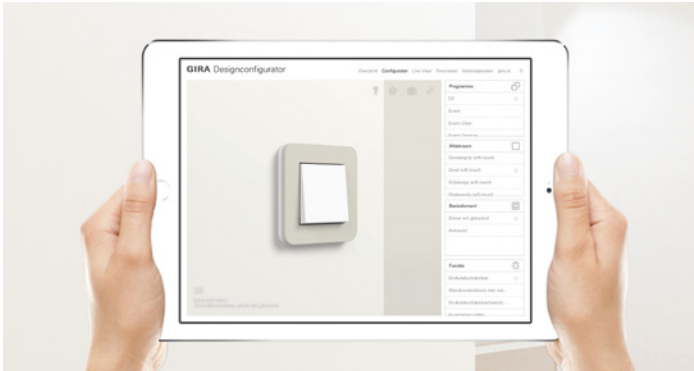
GIRA Designconfigurator

Overzicht Configurator Live View Favorieten Verkooppunten gira.nl

Programma

E3

Event

Event Clear

Afdekramen

Zandgrijs soft-touch

Zand soft-touch

Grijsbeige soft-touch

Basiselement

Zuiver wit glanzend

Antraciet

Functie

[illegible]